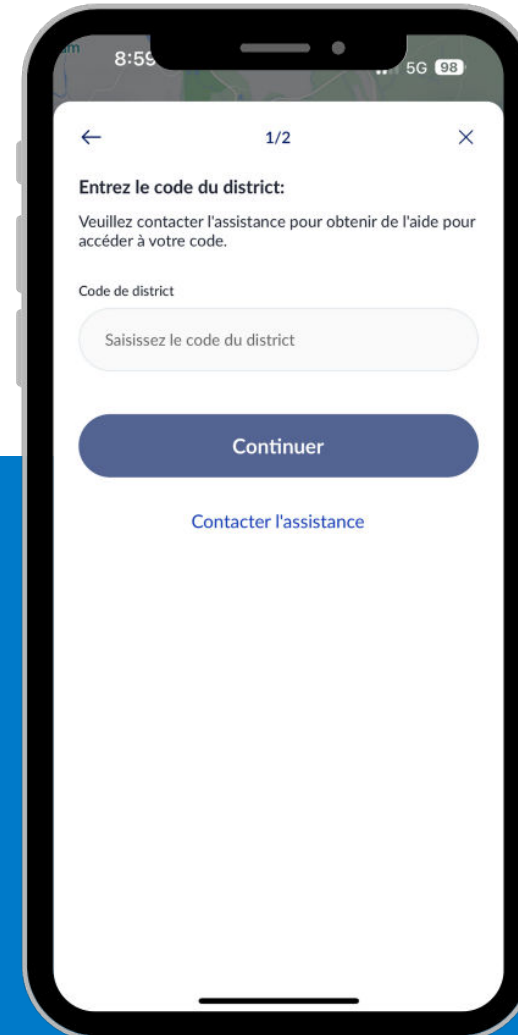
8:59

5G 98

←

1/2

×

Entrez le code du district:

Veuillez contacter l'assistance pour obtenir de l'aide pour accéder à votre code.

Code de district

Saisissez le code du district

Continuer

Contacter l'assistance